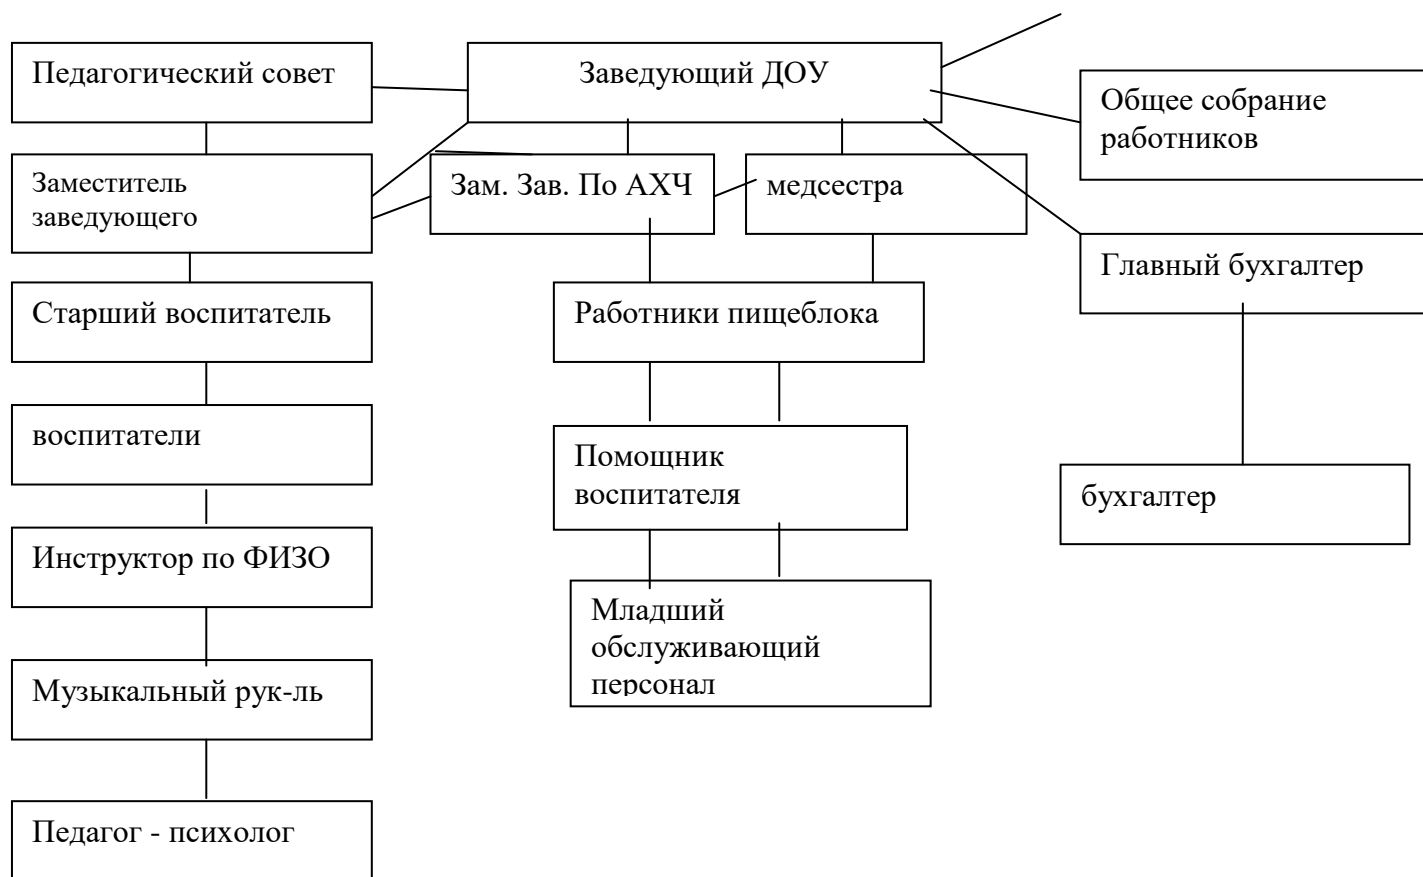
Педагогический совет

Заведующий ДОУ

Общее собрание работников

Заместитель заведующего

Зам. Зав. По АХЧ

медсестра

Главный бухгалтер

Старший воспитатель

Работники пищеблока

воспитатели

Помощник воспитателя

бухгалтер

Инструктор по ФИЗО

Младший обслуживающий персонал

Музыкальный рук-ль

Педагог - психолог